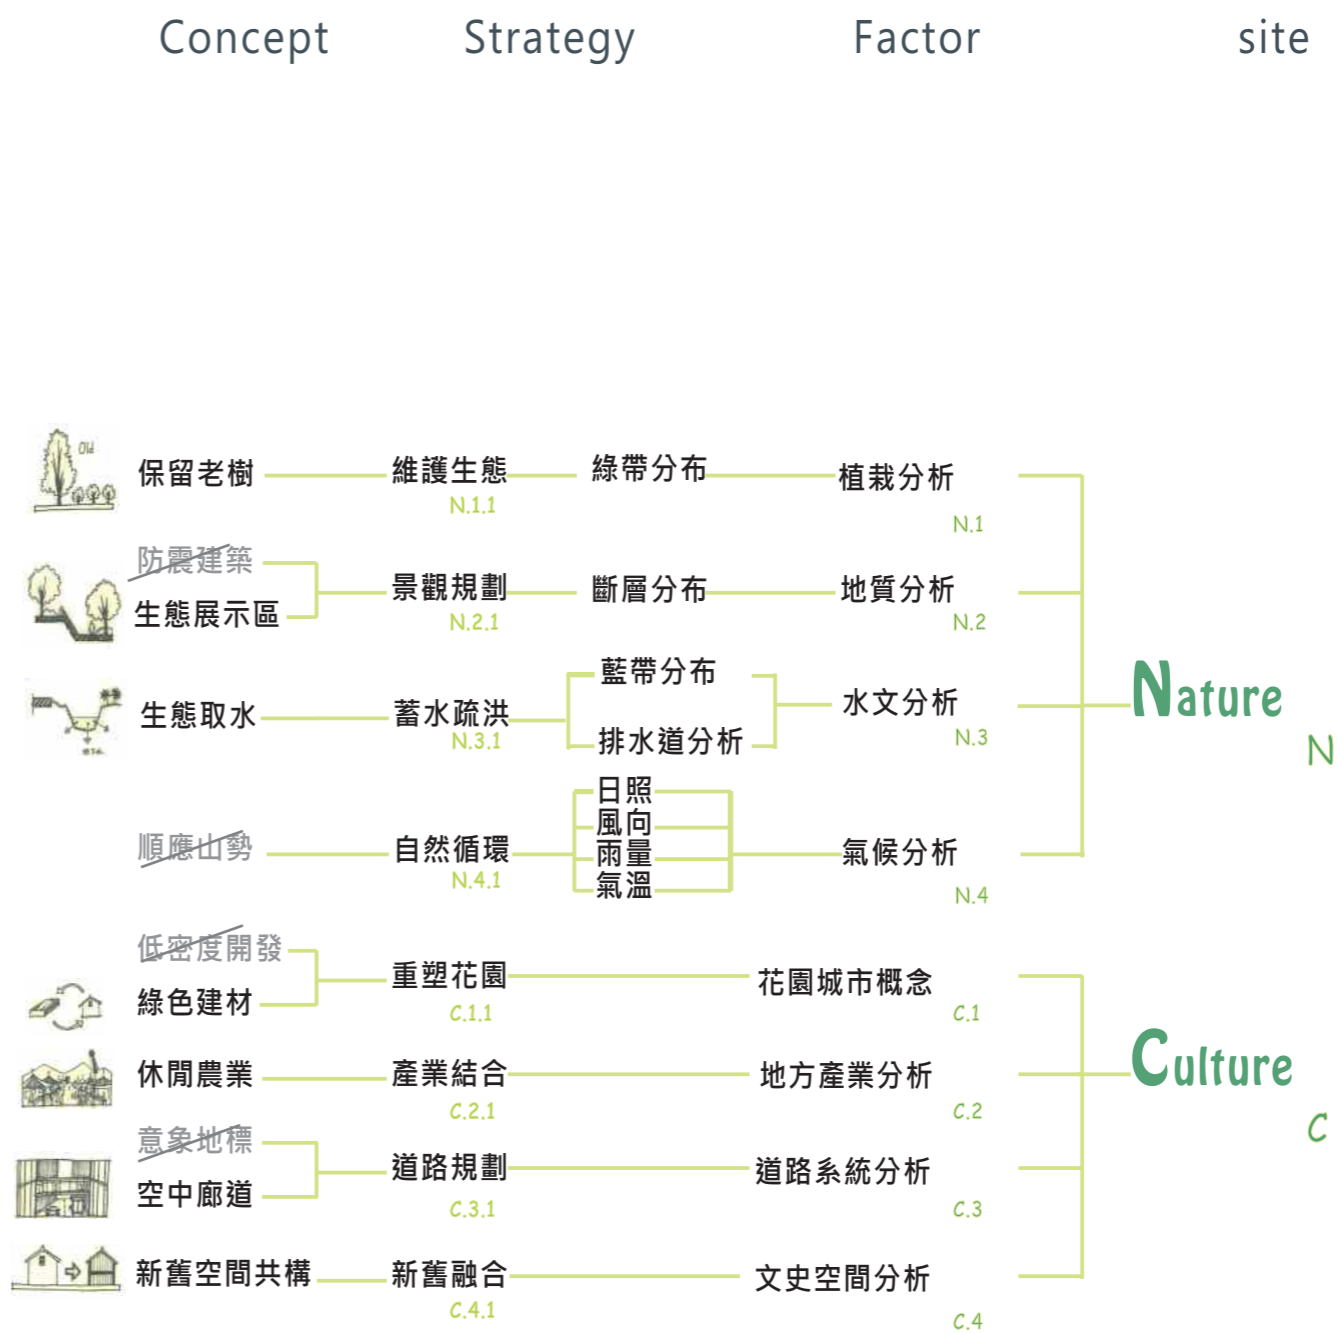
Concept Strategy Factor site

Old

保留老樹 維護生態 N.1.1 綠帶分布 植栽分析 N.1

防震建築
生態展示區 景觀規劃 N.2.1 斷層分布 地質分析 N.2

生態取水 蓄水疏洪 N.3.1 藍帶分布 排水道分析 水文分析 N.3

Nature N

順應山勢 自然循環 N.4.1 日照 風向 雨量 氣溫 氣候分析 N.4

低密度開發
綠色建材 重塑花園 C.1.1 花園城市概念 C.1

休閒農業 產業結合 C.2.1 地方產業分析 C.2

Culture C

意象地標
空中廊道 道路規劃 C.3.1 道路系統分析 C.3

新舊空間共構 新舊融合 C.4.1 文史空間分析 C.4